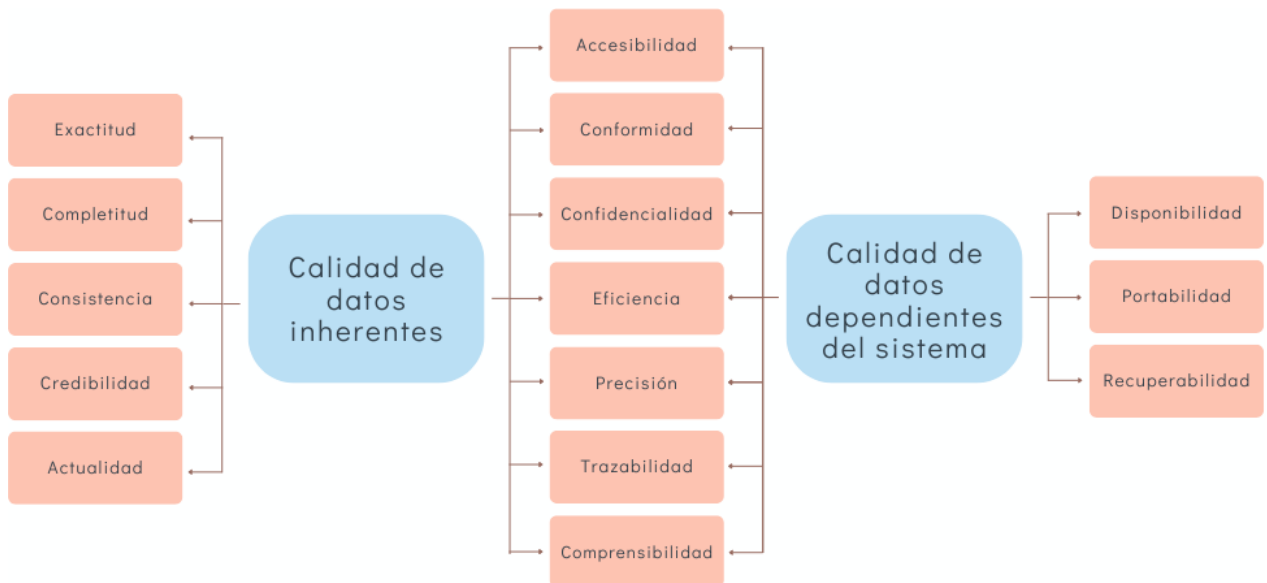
Calidad de datos inherentes

Exactitud

Completitud

Consistencia

Credibilidad

Actualidad

Accesibilidad

Conformidad

Confidencialidad

Eficiencia

Precisión

Trazabilidad

Comprensibilidad

Calidad de datos dependientes del sistema

Disponibilidad

Portabilidad

Recuperabilidad